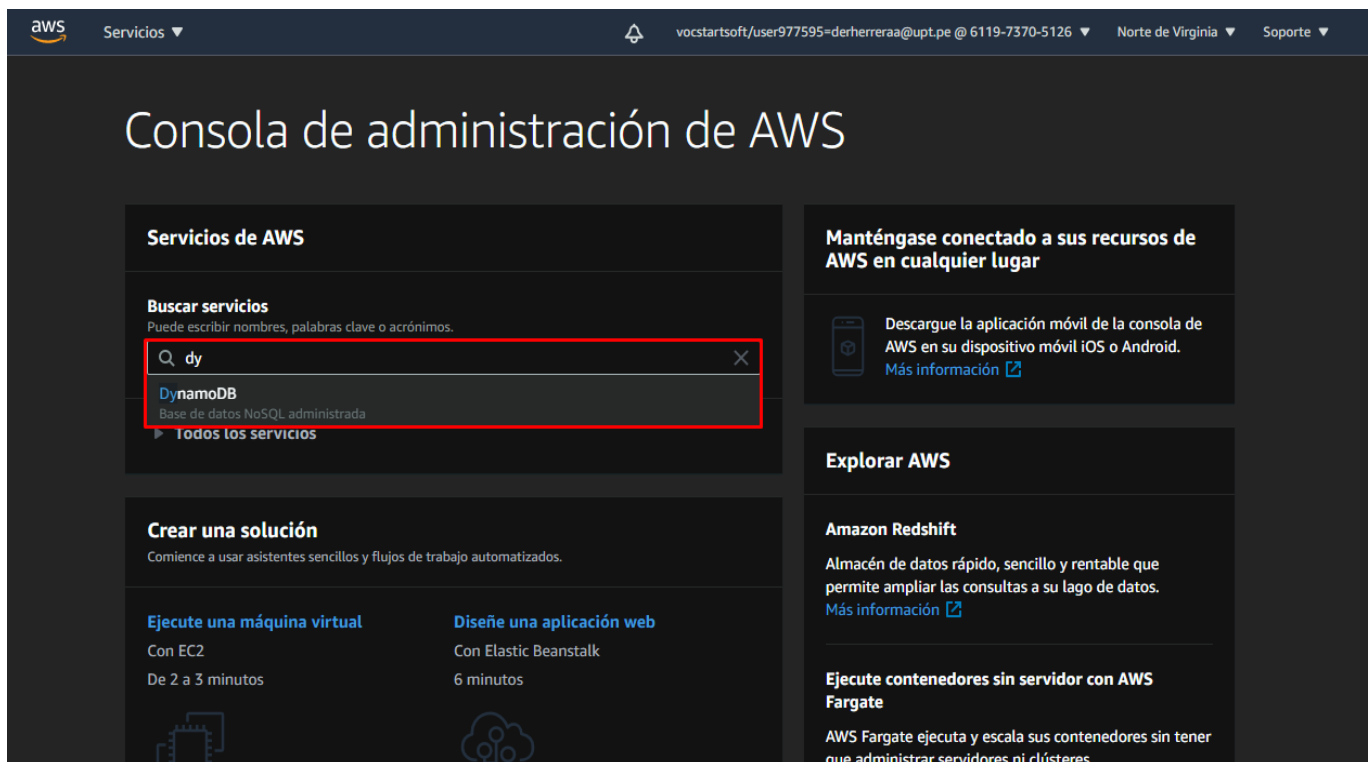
aws Servicios ▼ vocstartsoft/user977595=derherreraa@upt.pe @ 6119-7370-5126 ▼ Norte de Virginia ▼ Soporte ▼

Consola de administración de AWS

Servicios de AWS

Buscar servicios
Puede escribir nombres, palabras clave o acrónimos.

dy

DynamoDB
Base de datos NoSQL administrada

Todos los servicios

Crear una solución
Comience a usar asistentes sencillos y flujos de trabajo automatizados.

Ejecute una máquina virtual
Con EC2
De 2 a 3 minutos

Diseñe una aplicación web
Con Elastic Beanstalk
6 minutos

Manténgase conectado a sus recursos de AWS en cualquier lugar

Descargue la aplicación móvil de la consola de AWS en su dispositivo móvil iOS o Android.
Más información

Explorar AWS

Amazon Redshift
Almacén de datos rápido, sencillo y rentable que permite ampliar las consultas a su lago de datos.
Más información

Ejecute contenedores sin servidor con AWS Fargate
AWS Fargate ejecuta y escala sus contenedores sin tener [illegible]